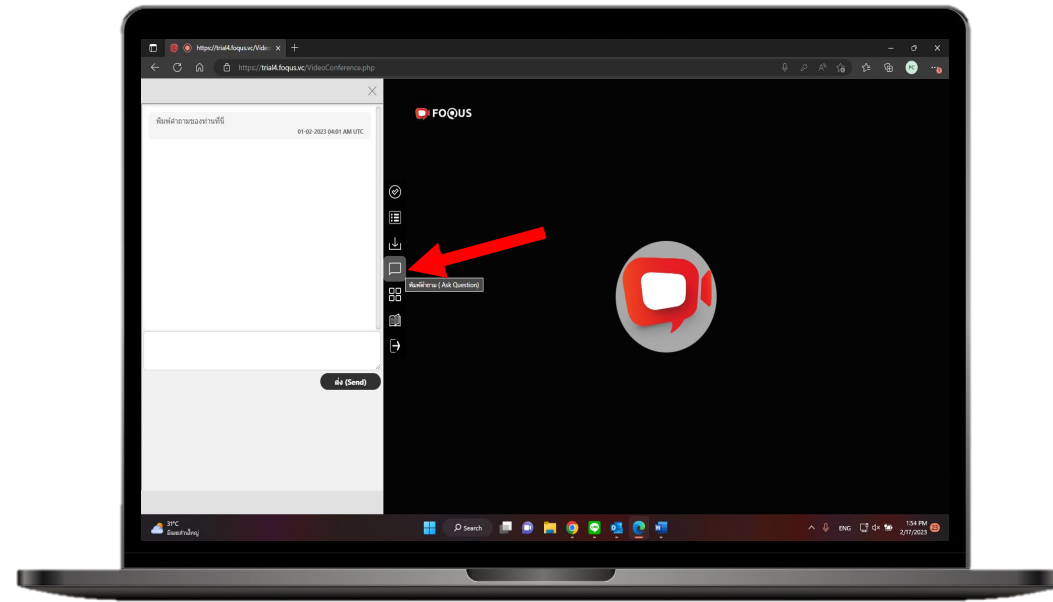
https://trial4.foqus.vc/Vide

https://trial4.foqus.vc/VideoConference.php

FOQUS

พิมพ์คำถามของท่านที่นี่
01-02-2023 04:01 AM UTC

พิมพ์คำถาม ( Ask Question)

ส่ง (Send)

31°C
มีเมฆส่วนใหญ่

Search

ENG

1:54 PM
2/7/2023